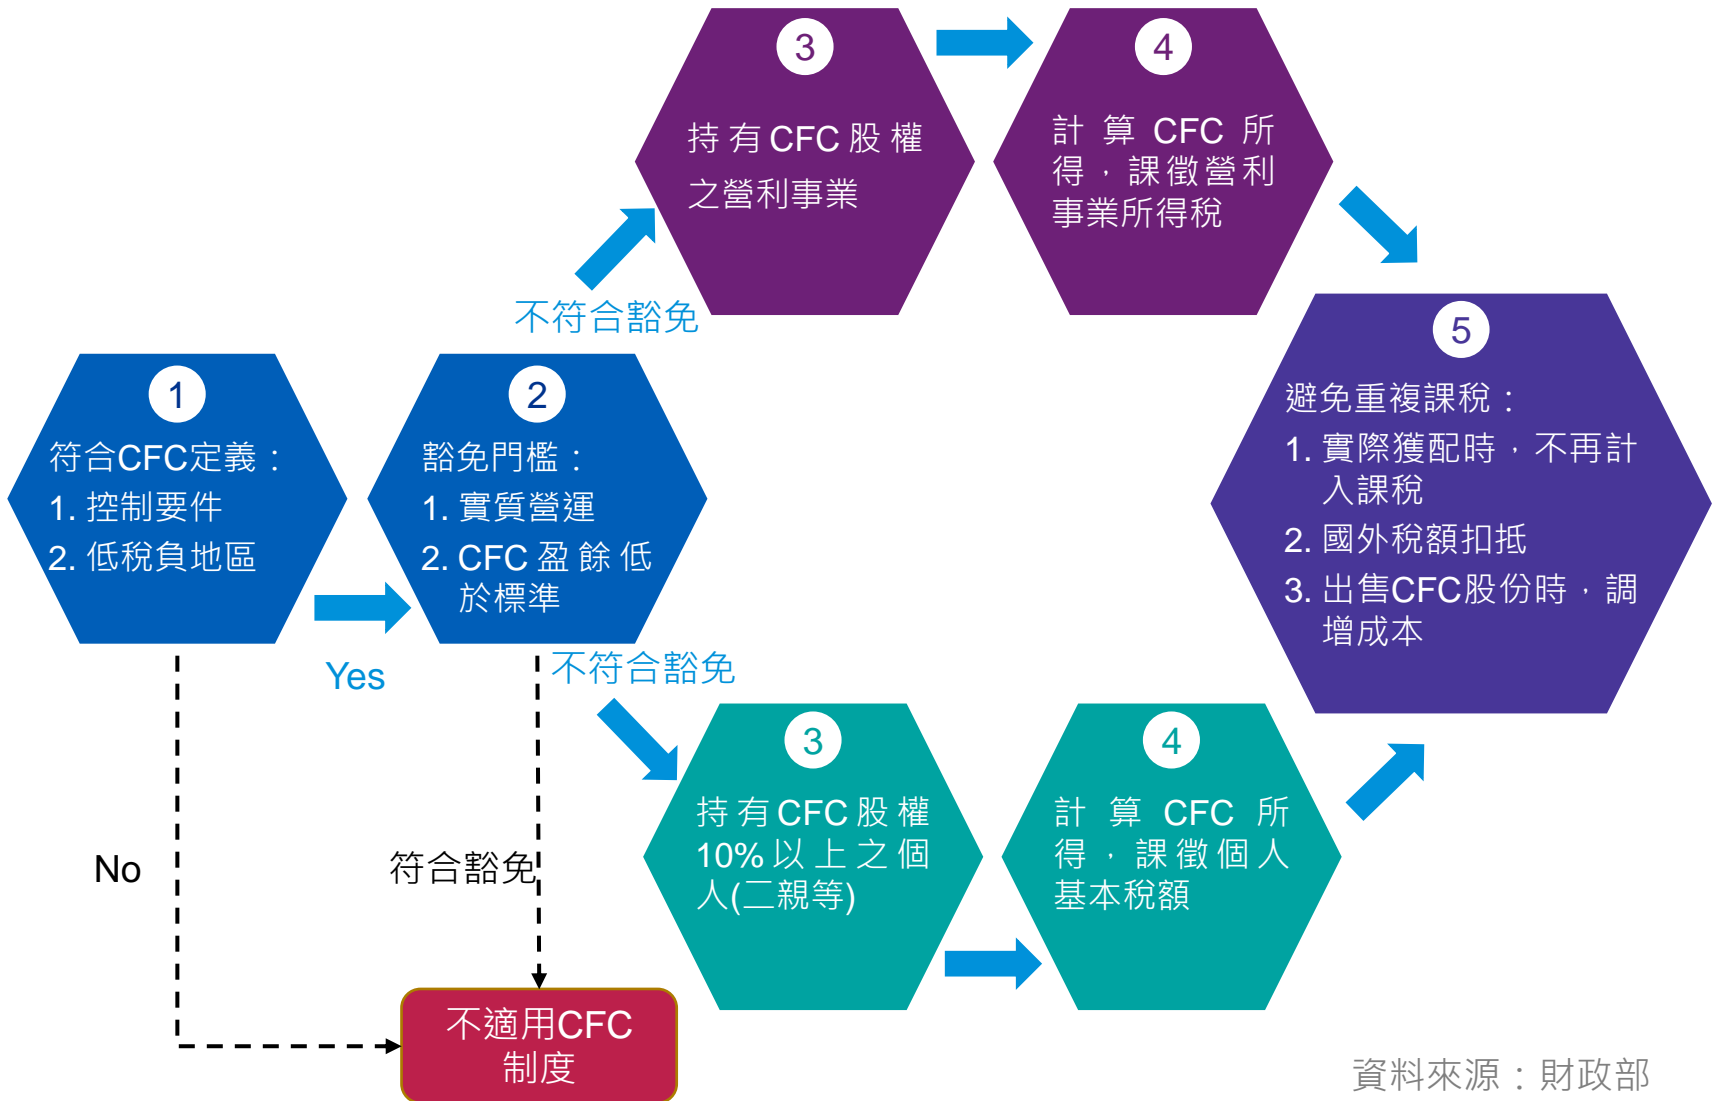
1
符合CFC定義：
1. 控制要件
2. 低稅負地區

Yes

No

2
豁免門檻：
1. 實質營運
2. CFC盈餘低於標準

不符合豁免

3
持有CFC股權之營利事業

4
計算CFC所得，課徵營利事業所得稅

5
避免重複課稅：
1. 實際獲配時，不再計入課稅
2. 國外稅額扣抵
3. 出售CFC股份時，調增成本

不符合豁免

符合豁免

3
持有CFC股權10%以上之個人(二親等)

4
計算CFC所得，課徵個人基本稅額

不適用CFC制度

資料來源：財政部